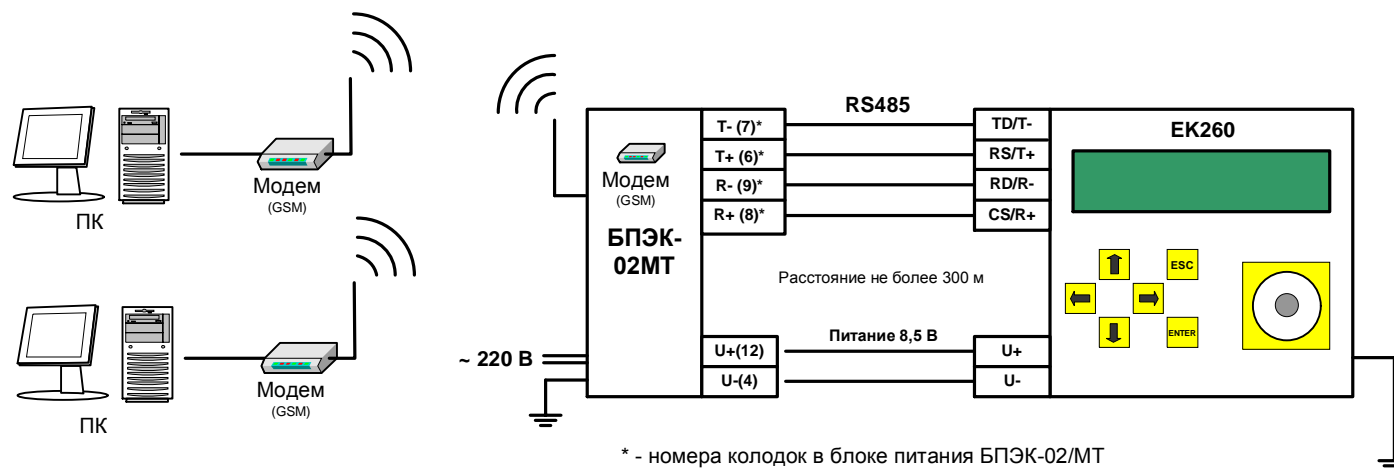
ПК

Модем
(GSM)

ПК

Модем
(GSM)

Модем
(GSM)

БПЭК-
02МТ

~ 220 В

RS485

T- (7)*
T+ (6)*
R- (9)*
R+ (8)*

TD/T-
RS/T+
RD/R-
CS/R+

EK260

ESC
ENTER

Расстояние не более 300 м

Питание 8,5 В

U+(12)
U-(4)

U+
U-

* - номера колодок в блоке питания БПЭК-02/МТ